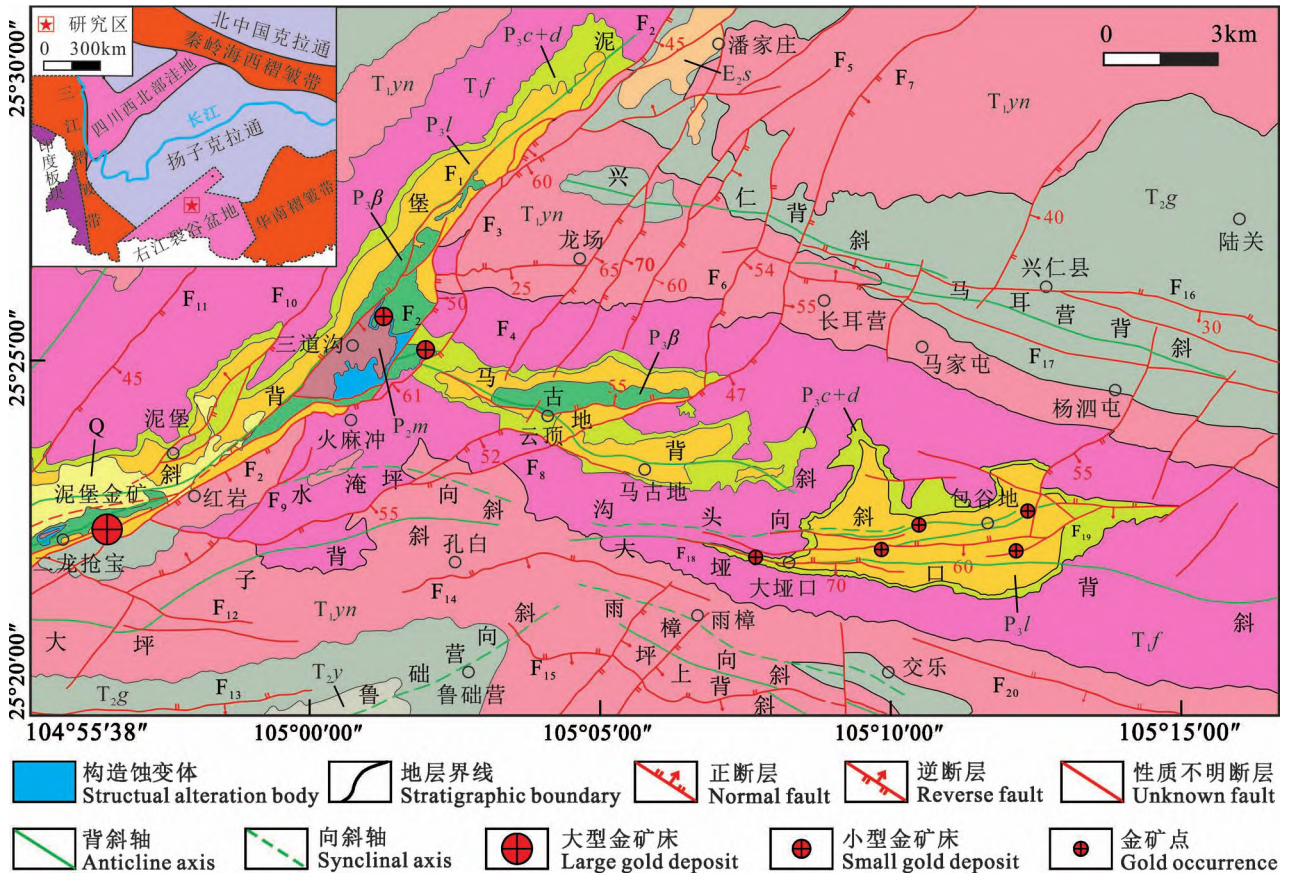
研究区
0 300km
北中国克拉通
秦岭海西褶皱带
三江褶皱带
四川西北部洼地
长江
扬子克拉通
印度板块
右江裂谷盆地
华南褶皱带

25°30′00″
25°25′00″
25°20′00″

0 3km

$P_3c+d$ 泥 $F_2$ 45 潘家庄 $E_2s$ $F_5$ $F_7$ $T_1yn$ $T_1yn$ $T_1f$ $P_3l$ $F_1$ 兴 仁 背 斜 60 $T_1yn$ $T_2g$ 陆关 $P_3\beta$ 堡 $F_3$ 龙场 65 70 60 $F_6$ 54 40 兴仁县 马 耳 营 背 斜 $F_{16}$ 30 $F_{11}$ $F_{10}$ 25 50 55 长耳营 $F_2$ $F_4$ 三道沟 $P_3\beta$ 马家屯 $F_{17}$ 45 马 古 55 47 杨泗屯 61 $P_3c+d$ 背 泥堡 火麻冲 $P_2m$ 云顶 地 Q 斜 52 背 55 泥堡金矿 $F_2$ 红岩 $F_9$ 水 淹 坪 向 $F_8$ 马古地 斜 包谷地 斜 55 沟 头 向 斜 $F_{19}$ 龙抢宝 背 斜 孔白 大 $F_{18}$ 垭 大垭口 70 60 口 背 子 $F_{14}$ $P_3l$ $F_{12}$ $T_1yn$ 斜 雨 雨樟 $T_1f$ 斜 大 坪 向 樟 营 $T_2y$ 坪 向 交乐 $T_2g$ $F_{13}$ 鲁 础 鲁础营 $F_{15}$ 上 背 斜 $F_{20}$ 斜

104°55′38″ 105°00′00″ 105°05′00″ 105°10′00″ 105°15′00″

构造蚀变体 Structual alteration body
地层界线 Stratigraphic boundary
正断层 Normal fault
逆断层 Reverse fault
性质不明断层 Unknown fault
背斜轴 Anticline axis
向斜轴 Synclinal axis
大型金矿床 Large gold deposit
小型金矿床 Small gold deposit
金矿点 Gold occurrence